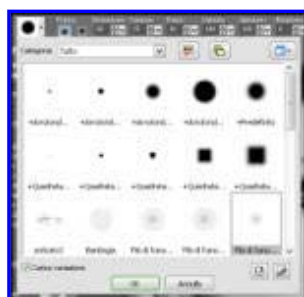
Categoria: Tutto

+Arrotond... +Arrotond... +Arrotond... +Arrotond... +Predefinito
+Quadrato... +Quadrato... +Quadrato... +Quadrato... +Quadrato...
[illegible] Bandiera Pit di fumo... Pit di fumo... Pit di fumo...

Carica variazione

OK Annulla